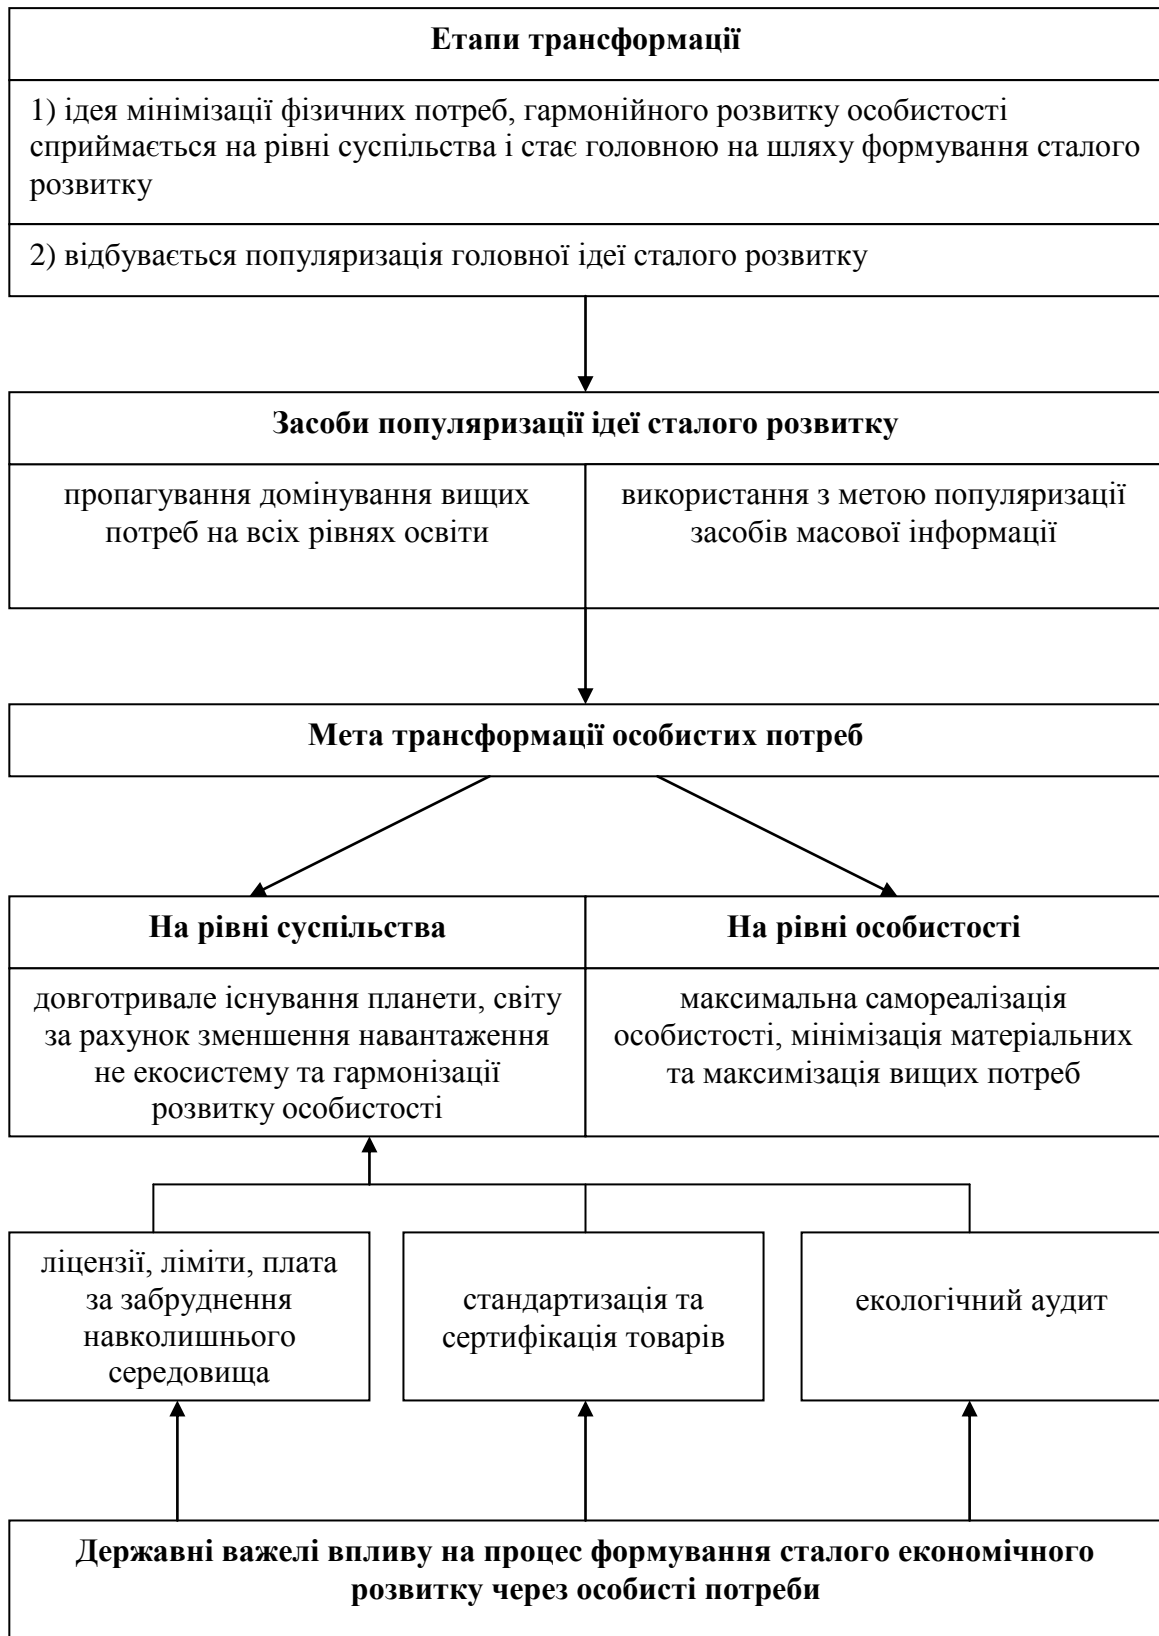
**Етапи трансформації**

1) ідея мінімізації фізичних потреб, гармонійного розвитку особистості сприймається на рівні суспільства і стає головною на шляху формування сталого розвитку

2) відбувається популяризація головної ідеї сталого розвитку

**Засоби популяризації ідеї сталого розвитку**

пропагування домінування вищих потреб на всіх рівнях освіти

використання з метою популяризації засобів масової інформації

**Мета трансформації особистих потреб**

| **На рівні суспільства** | **На рівні особистості** |
|---|---|
| довготривале існування планети, світу за рахунок зменшення навантаження не екосистему та гармонізації розвитку особистості | максимальна самореалізація особистості, мінімізація матеріальних та максимізація вищих потреб |

ліцензії, ліміти, плата за забруднення навколишнього середовища

стандартизація та сертифікація товарів

екологічний аудит

**Державні важелі впливу на процес формування сталого економічного розвитку через особисті потреби**